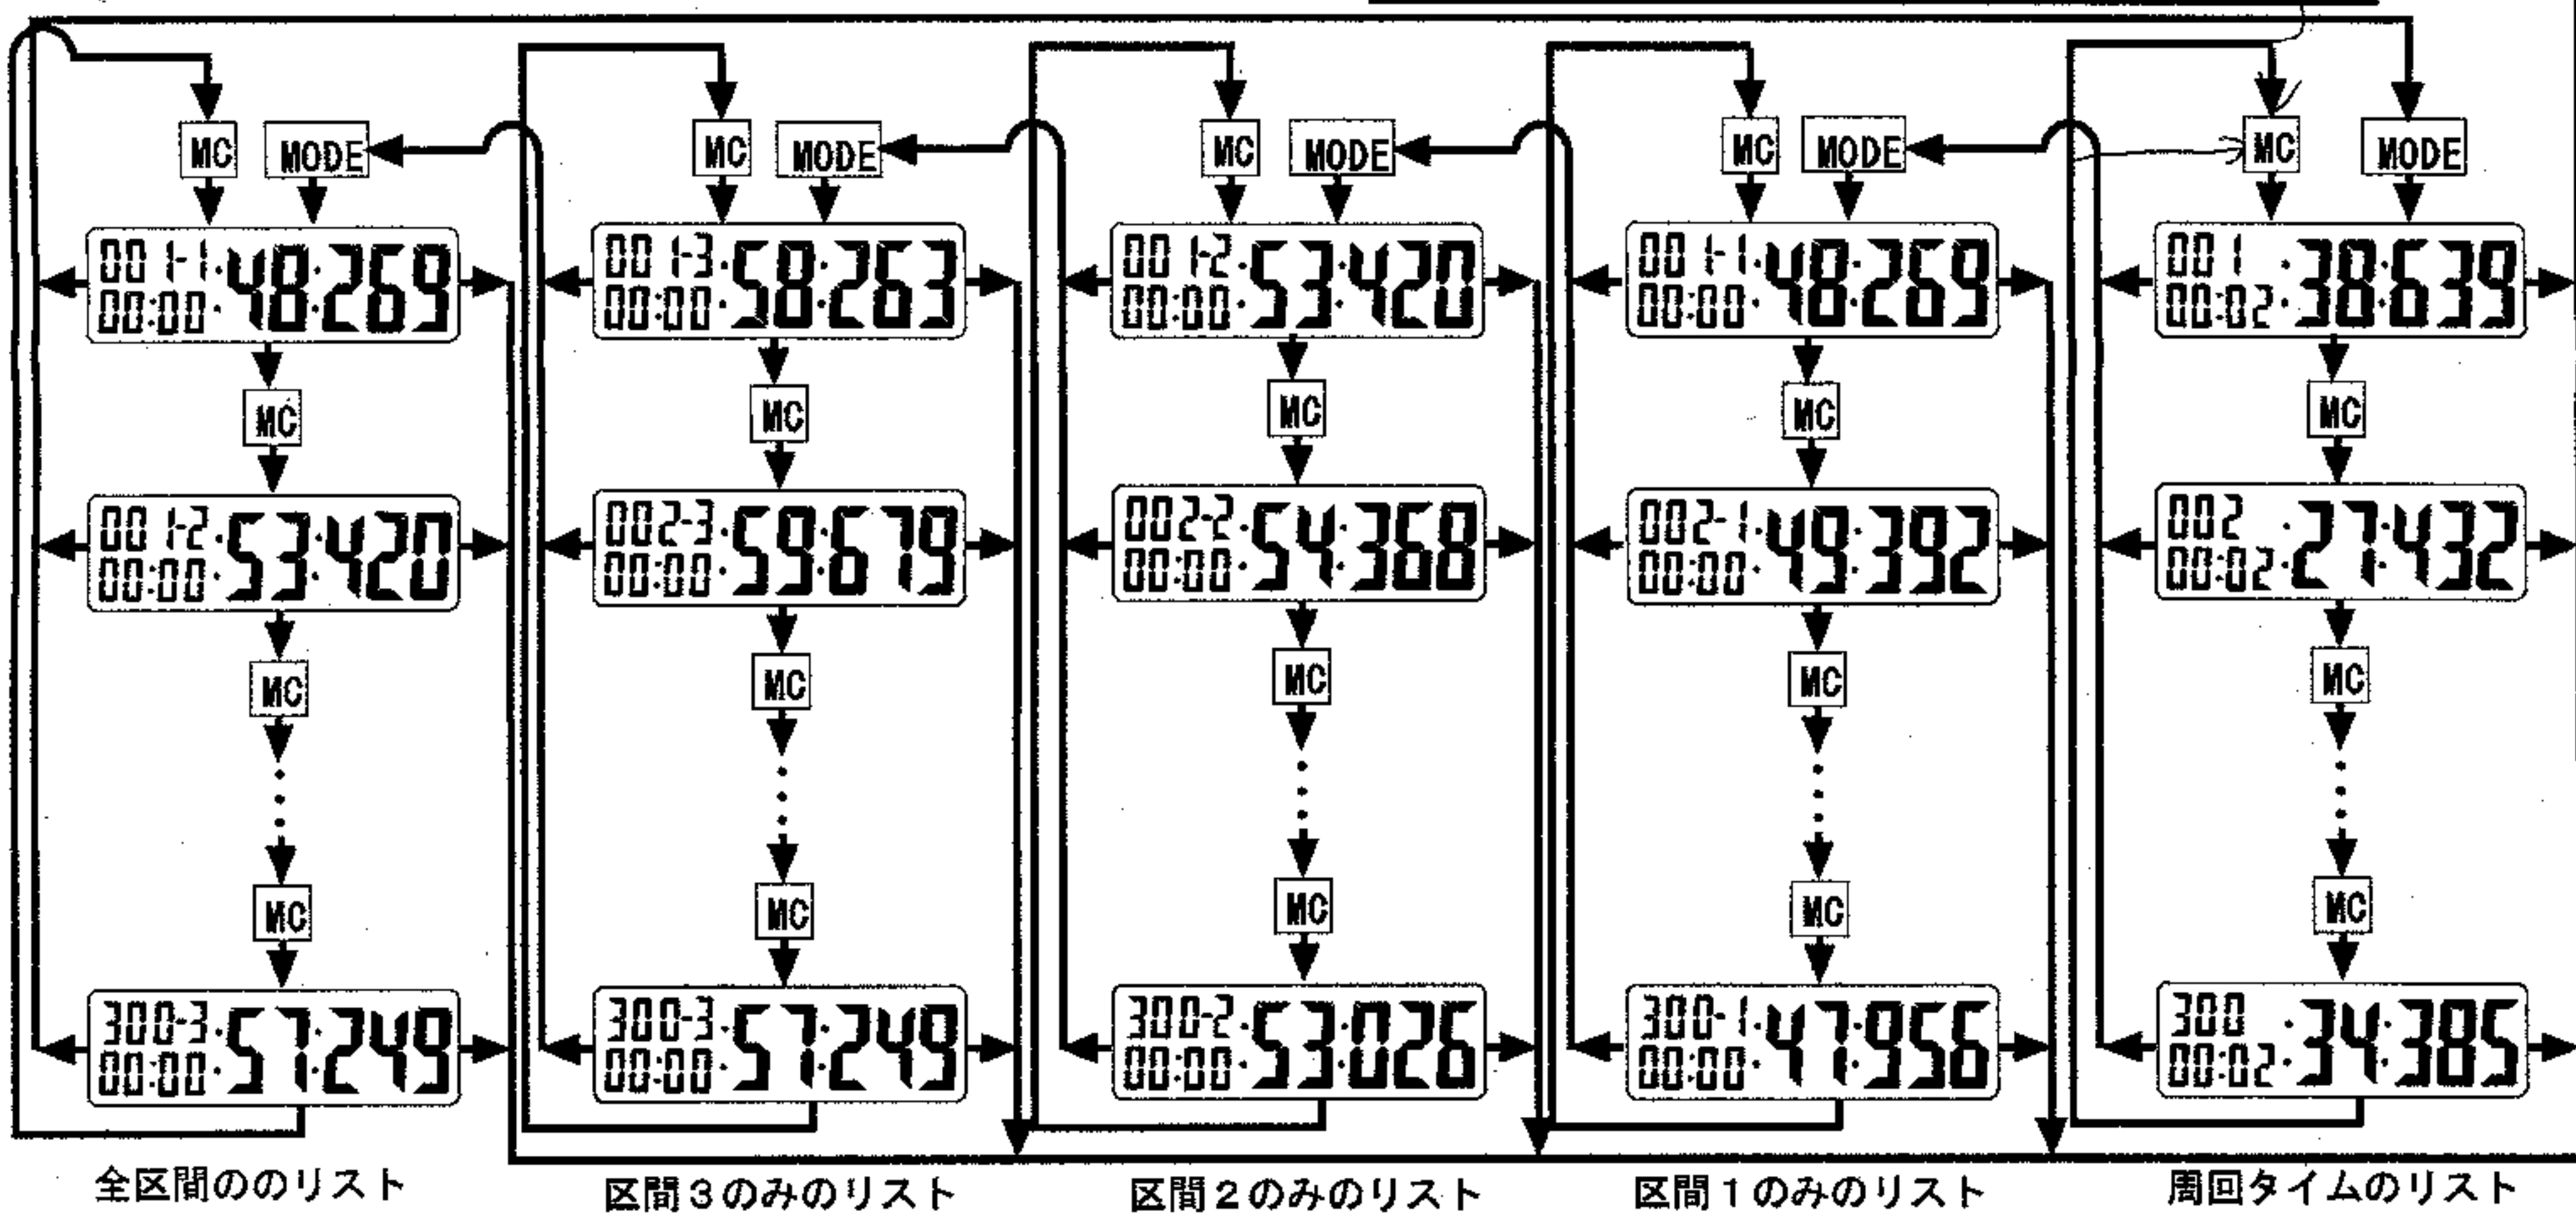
MC MODE
00 1-1
00:00 48.269
MC
00 1-2
00:00 53.420
MC
MC
300-3
00:00 57.249
全区間ののリスト

MC MODE
00 1-3
00:00 58.263
MC
002-3
00:00 59.679
MC
MC
300-3
00:00 57.249
区間3のみのリスト

MC MODE
00 1-2
00:00 53.420
MC
002-2
00:00 54.368
MC
MC
300-2
00:00 53.026
区間2のみのリスト

MC MODE
00 1-1
00:00 48.269
MC
002-1
00:00 49.392
MC
MC
300-1
00:00 47.956
区間1のみのリスト

MC MODE
00 1
00:02 38.639
MC
002
00:02 27.432
MC
MC
300
00:02 34.385
周回タイムのリスト